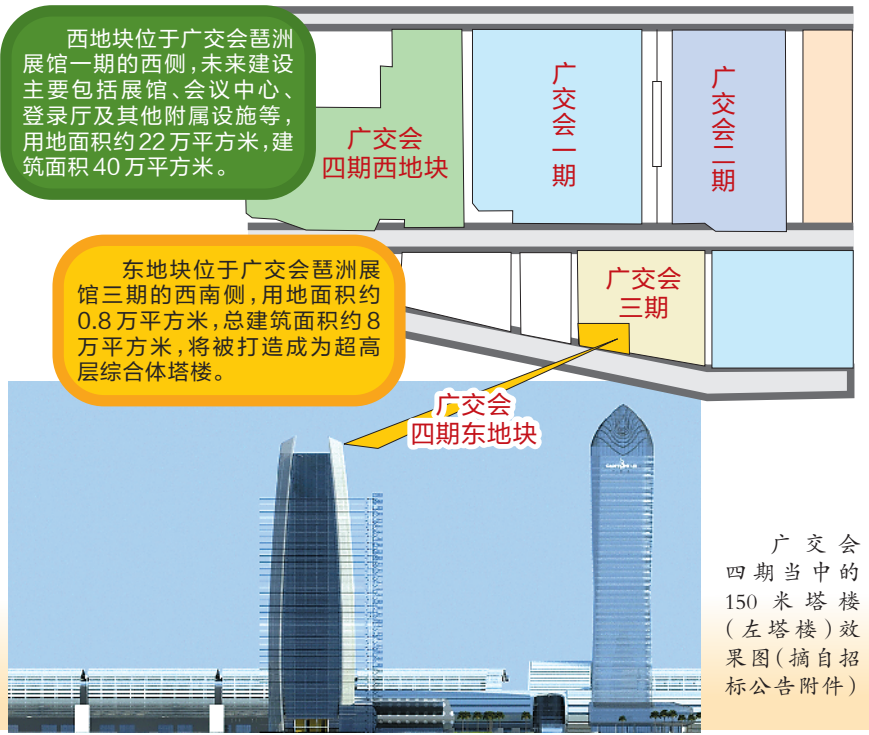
西地块位于广交会琶洲展馆一期的西侧，未来建设主要包括展馆、会议中心、登录厅及其他附属设施等，用地面积约22万平方米，建筑面积40万平方米。

广交会四期西地块

广交会一期

广交会二期

东地块位于广交会琶洲展馆三期的西南侧，用地面积约0.8万平方米，总建筑面积约8万平方米，将被打造成为超高层综合体塔楼。

广交会三期

广交会四期东地块

广交会四期当中的150米塔楼（左塔楼）效果图（摘自招标公告附件）